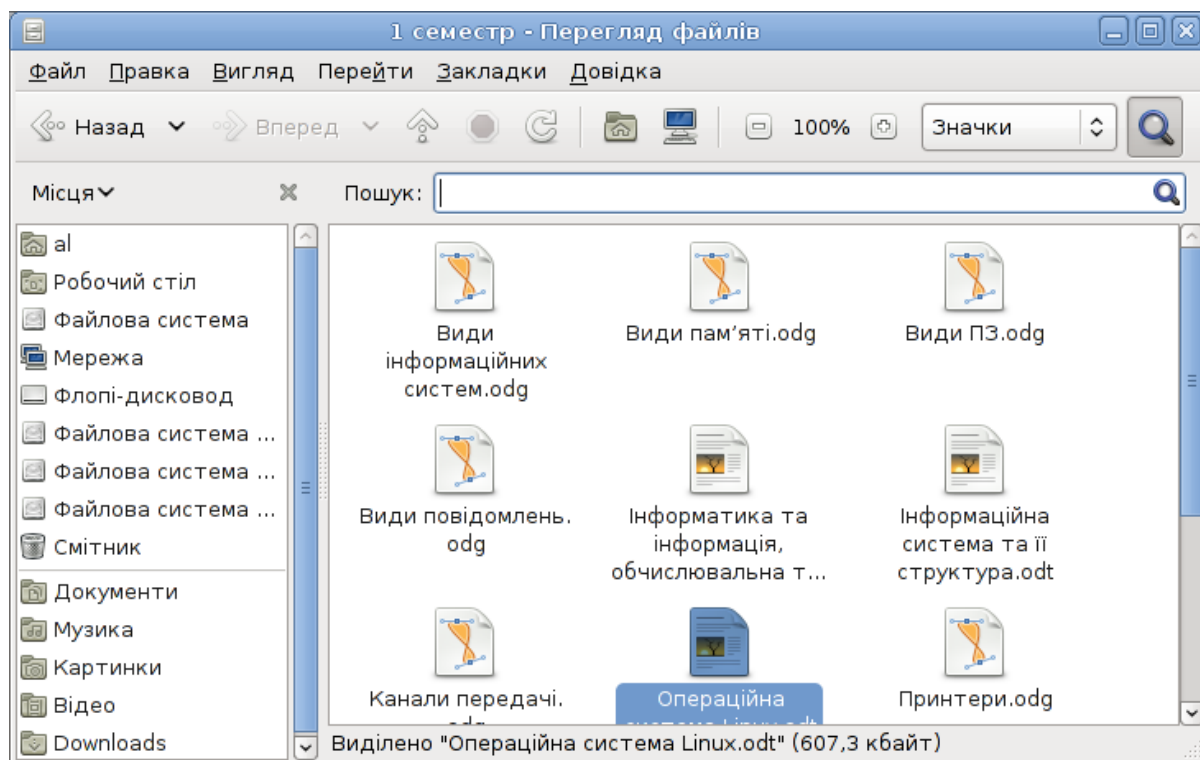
1 семестр - Перегляд файлів

Файл Правка Вигляд Перейти Закладки Довідка

Назад Вперед 100% Значки

Місця

Пошук:

al
Робочий стіл
Файлова система
Мережа
Флопі-дисковод
Файлова система ...
Файлова система ...
Файлова система ...
Смітник
Документи
Музика
Картинки
Відео
Downloads

Види інформаційних систем.odg
Види пам'яті.odg
Види ПЗ.odg
Види повідомлень.odg
Інформатика та інформація, обчислювальна т...
Інформаційна система та її структура.odt
Канали передачі. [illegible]
Операційна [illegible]
Принтери.odg

Виділено "Операційна система Linux.odt" (607,3 кбайт)